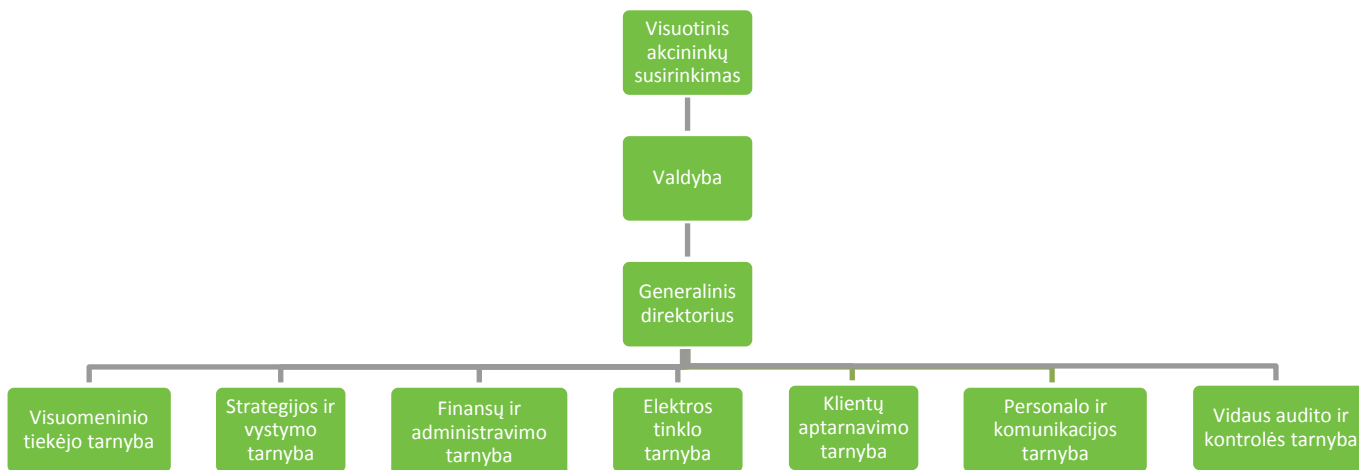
Visuotinis akcininkų susirinkimas

Valdyba

Generalinis direktorius

Visuomeninio tiekėjo tarnyba

Strategijos ir vystymo tarnyba

Finansų ir administravimo tarnyba

Elektros tinklo tarnyba

Klientų aptarnavimo tarnyba

Personalo ir komunikacijos tarnyba

Vidaus audito ir kontrolės tarnyba